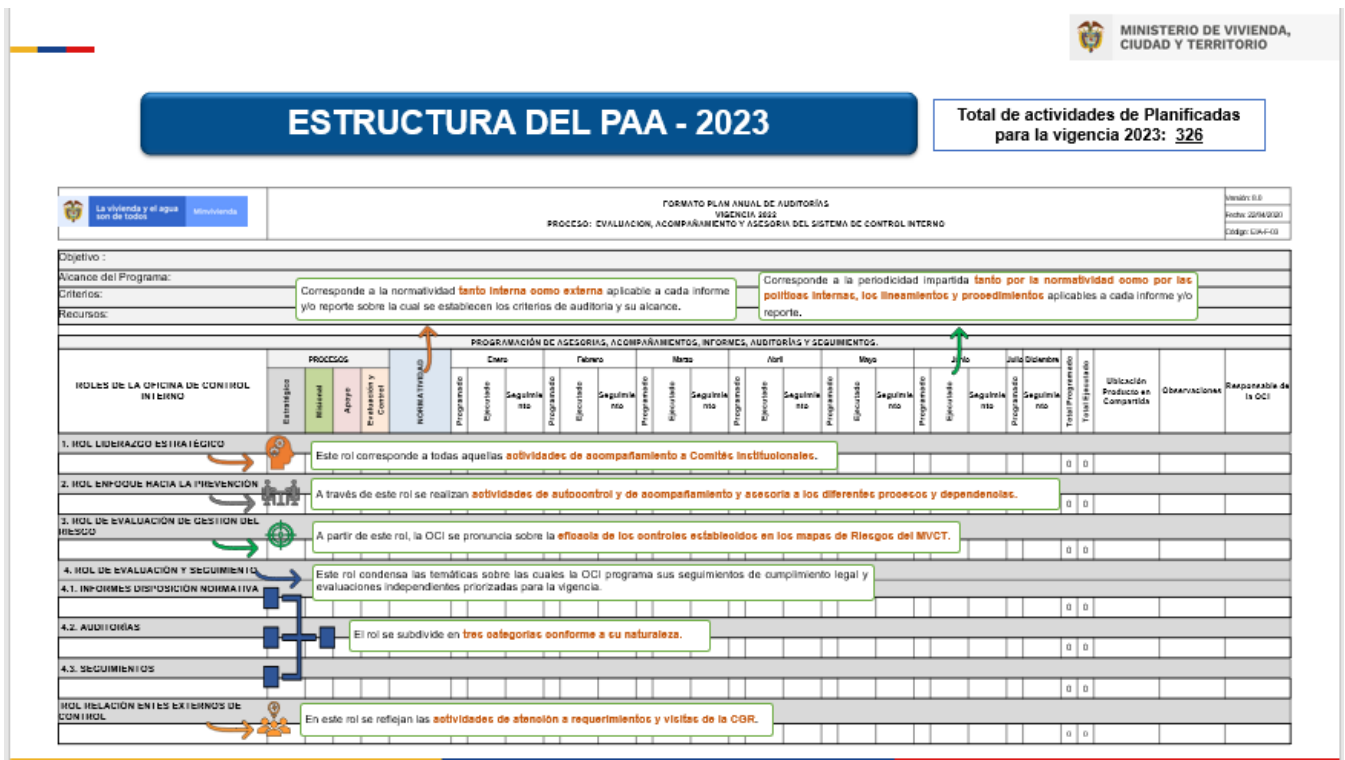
MINISTERIO DE VIVIENDA, CIUDAD Y TERRITORIO

ESTRUCTURA DEL PAA - 2023

Total de actividades de Planificadas para la vigencia 2023: 326

La vivienda y el agua son de todos | Minvivienda

FORMATO PLAN ANUAL DE AUDITORÍAS
VIGENCIA 2022
PROCESO: EVALUACION, ACOMPAÑAMIENTO Y ASESORIA DEL SISTEMA DE CONTROL INTERNO

Versión: 8.0
Fecha: 22/04/2020
Código: EIA-F-03

Objetivo :
Alcance del Programa:
Criterios:
Recursos:

Corresponde a la normatividad tanto interna como externa aplicable a cada informe y/o reporte sobre la cual se establecen los criterios de auditoria y su alcance.

Corresponde a la periodicidad impartida tanto por la normatividad como por las politicas internas, los lineamientos y procedimientos aplicables a cada informe y/o reporte.

PROGRAMACIÓN DE ASESORIAS, ACOMPAÑAMIENTOS, INFORMES, AUDITORÍAS Y SEGUIMIENTOS.

ROLES DE LA OFICINA DE CONTROL INTERNO | PROCESOS | Estratégico | Misional | Apoyo | Evaluación y Control | NORMATIVIDAD | Enero | Febrero | Marzo | Abril | Mayo | Junio | Julio | Diciembre | Programado | Ejecutado | Seguimiento | Total Programado | Total Ejecutado | Ubicación Producto en Compartida | Observaciones | Responsable de la OCI

1. ROL LIDERAZGO ESTRATÉGICO
Este rol corresponde a todas aquellas actividades de acompañamiento a Comités Institucionales.

2. ROL ENFOQUE HACIA LA PREVENCIÓN
A través de este rol se realizan actividades de autocontrol y de acompañamiento y asesoria a los diferentes procesos y dependencias.

3. ROL DE EVALUACIÓN DE GESTION DEL RIESGO
A partir de este rol, la OCI se pronuncia sobre la eficacia de los controles establecidos en los mapas de Riesgos del MVCT.

4. ROL DE EVALUACIÓN Y SEGUIMIENTO
Este rol condensa las temáticas sobre las cuales la OCI programa sus seguimientos de cumplimiento legal y evaluaciones independientes priorizadas para la vigencia.

4.1. INFORMES DISPOSICIÓN NORMATIVA
4.2. AUDITORÍAS
El rol se subdivide en tres categorias conforme a su naturaleza.
4.3. SEGUIMIENTOS

ROL RELACIÓN ENTES EXTERNOS DE CONTROL
En este rol se reflejan las actividades de atención a requerimientos y visitas de la CGR.

0 0